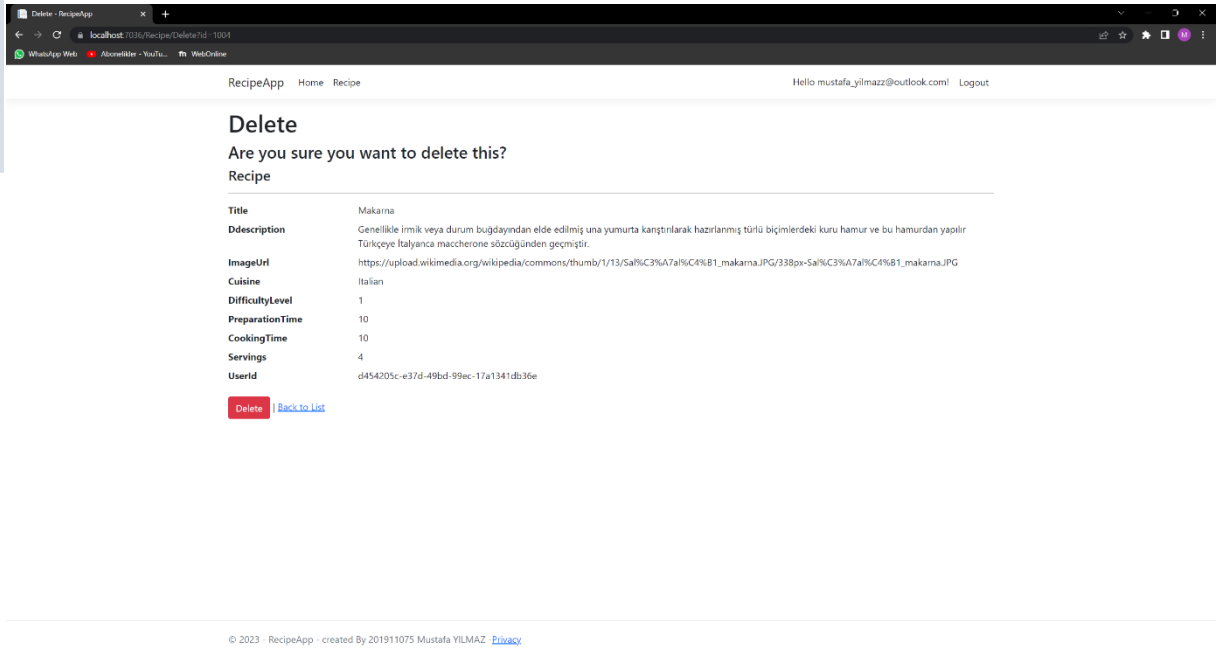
Delete - RecipeApp
localhost:7036/Recipe/Delete?id=1004
WhatsApp Web
Abonelikler - YouTu...
WebOnline

RecipeApp Home Recipe
Hello mustafa_yilmazz@outlook.com! Logout

Delete
Are you sure you want to delete this?
Recipe

| | |
|---|---|
| Title | Makarna |
| Ddescription | Genellikle irmik veya durum buğdayından elde edilmiş una yumurta karıştırılarak hazırlanmış türlü biçimlerdeki kuru hamur ve bu hamurdan yapılır Türkçeye İtalyanca maccherone sözcüğünden geçmiştir. |
| ImageUrl | https://upload.wikimedia.org/wikipedia/commons/thumb/1/13/Sal%C3%A7al%C4%B1_makarna.JPG/338px-Sal%C3%A7al%C4%B1_makarna.JPG |
| Cuisine | Italian |
| DifficultyLevel | 1 |
| PreparationTime | 10 |
| CookingTime | 10 |
| Servings | 4 |
| UserId | d454205c-e37d-49bd-99ec-17a1341db36e |

Delete | Back to List

© 2023 - RecipeApp - created By 201911075 Mustafa YILMAZ - Privacy